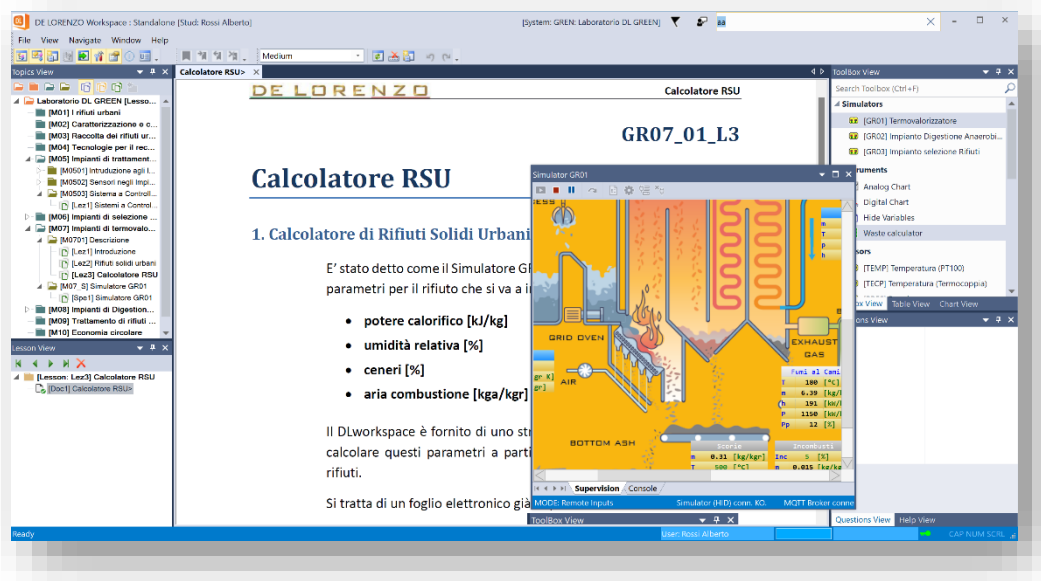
DE LORENZO Workspace : Standalone [Stud: Rossi Alberto]
[System: GREN: Laboratorio DL GREEN]
aa
File View Navigate Window Help
Medium
Topics View
Laboratorio DL GREEN [Lesso...
[M01] I rifiuti urbani
[M02] Caratterizzazione e c...
[M03] Raccolta dei rifiuti ur...
[M04] Tecnologie per il rec...
[M05] Impianti di trattament...
[M0501] Introduzione agli I...
[M0502] Sensori negli Impi...
[M0503] Sistema a Controll...
[Lez1] Sistemi a Control...
[M06] Impianti di selezione ...
[M07] Impianti di termovalo...
[M0701] Descrizione
[Lez1] Introduzione
[Lez2] Rifiuti solidi urbani
[Lez3] Calcolatore RSU
[M07_S] Simulatore GR01
[Spe1] Simulatore GR01
[M08] Impianti di Digestione...
[M09] Trattamento di rifiuti ...
[M10] Economia circolare
Lesson View
[Lesson: Lez3] Calcolatore RSU
[Doc1] Calcolatore RSU>
Calcolatore RSU>
DE LORENZO
Calcolatore RSU
GR07_01_L3
Calcolatore RSU
1. Calcolatore di Rifiuti Solidi Urbani
E' stato detto come il Simulatore G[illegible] parametri per il rifiuto che si va a i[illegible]
• potere calorifico [kJ/kg]
• umidità relativa [%]
• ceneri [%]
• aria combustione [kga/kgr]
Il DLworkspace è fornito di uno str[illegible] calcolare questi parametri a parti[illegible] rifiuti.
Si tratta di un foglio elettronico già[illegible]
Simulator GR01
GRID OVEN
AIR
EXHAUST GAS
BOTTOM ASH
Fumi al Cami
T 180 [°C]
m 6.39 [kg/h]
h 191 [kW/h]
P 1150 [kW/h]
Pp 12 [%]
Scorie
m 0.31 [kg/kgr]
T 500 [°C]
Incombusti
Inc 5 [%]
m 0.015 [kg/kg]
Supervision Console
MODE: Remote Inputs
Simulator (HID) conn. KO.
MQTT Broker conne
ToolBox View
ToolBox View
Search Toolbox (Ctrl+F)
Simulators
[GR01] Termovalorizzatore
[GR02] Impianto Digestione Anaerobi...
[GR03] Impianto selezione Rifiuti
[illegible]uments
Analog Chart
Digital Chart
Hide Variables
Waste calculator
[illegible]sors
[TEMP] Temperatura (PT100)
[TECP] Temperatura (Termocoppia)
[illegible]x View Table View Chart View
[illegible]stions View
Questions View Help View
Ready
User: Rossi Alberto
CAP NUM SCRL